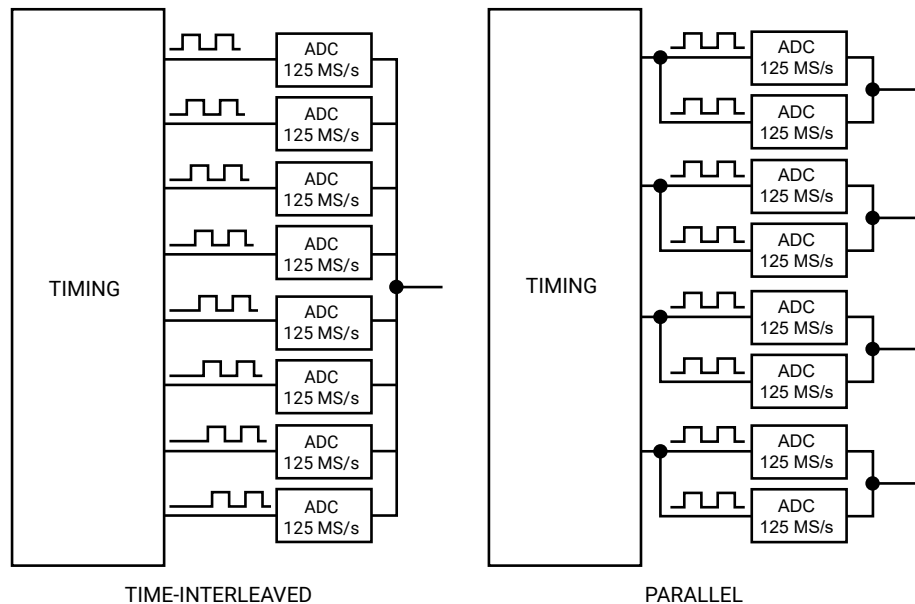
TIMING

ADC
125 MS/s

ADC
125 MS/s

ADC
125 MS/s

ADC
125 MS/s

ADC
125 MS/s

ADC
125 MS/s

ADC
125 MS/s

ADC
125 MS/s

TIME-INTERLEAVED

TIMING

ADC
125 MS/s

ADC
125 MS/s

ADC
125 MS/s

ADC
125 MS/s

ADC
125 MS/s

ADC
125 MS/s

ADC
125 MS/s

ADC
125 MS/s

PARALLEL